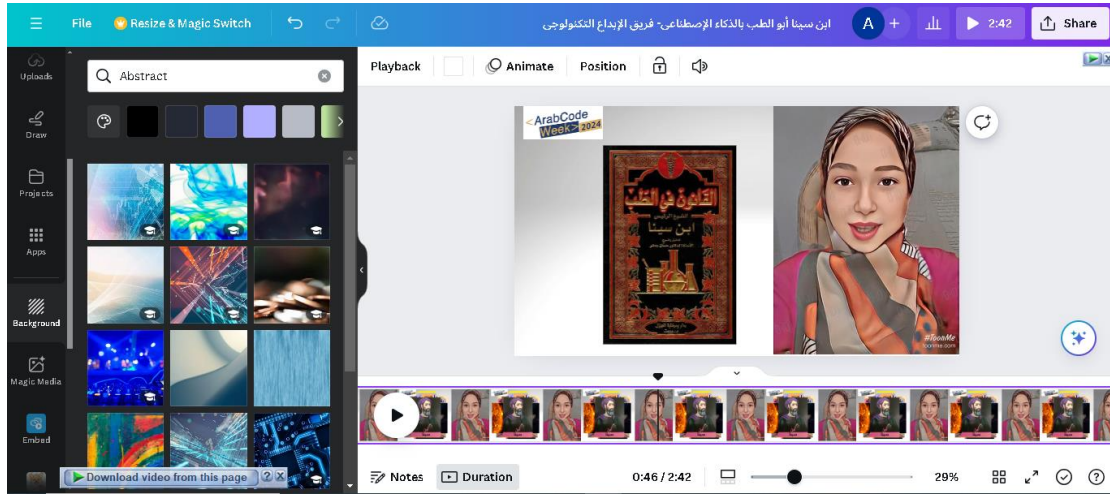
File Resize & Magic Switch
ابن سينا أبو الطب بالذكاء الإصطناعي- فريق الإبداع التكنولوجي
A
2:42
Share

Uploads
Draw
Projects
Apps
Background
Magic Media
Embed

Abstract

Playback Animate Position

<ArabCode Week> 2024

القانون في الطب
ابن سينا

#ToonMe

Download video from this page ? X

Notes Duration 0:46 / 2:42 29%